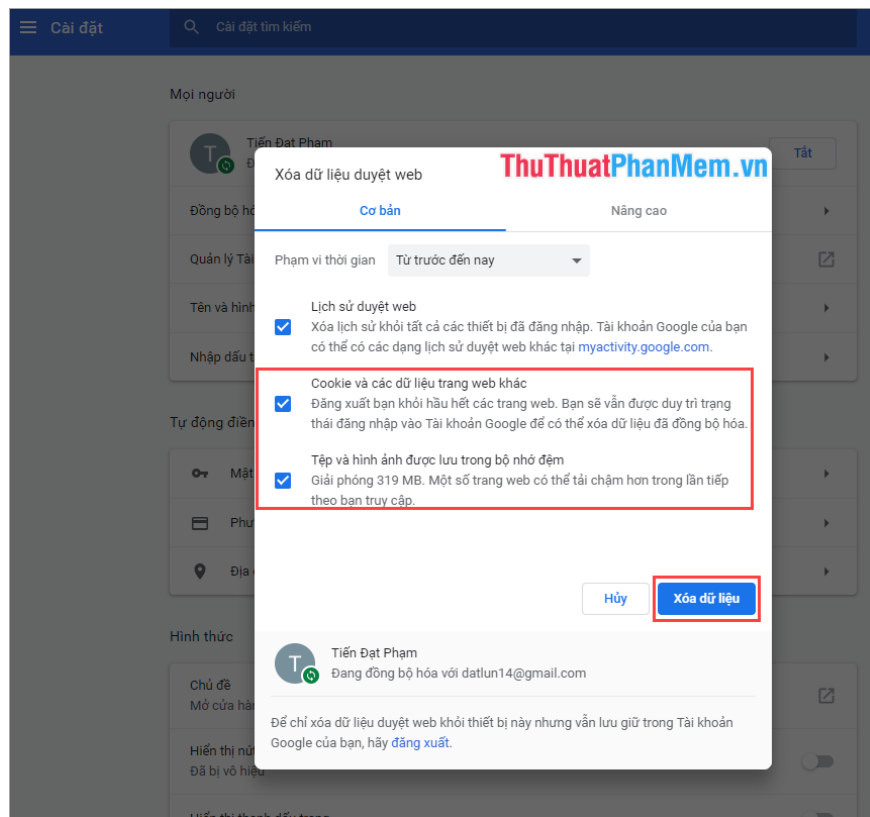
Cài đặt
Cài đặt tìm kiếm

Mọi người
Tiến Đạt Phạm
Tắt
Đồng bộ hó
Quản lý Tài
Tên và hình
Nhập dấu t

Tự động điền
Mật
Phư
Địa

Hình thức
Chủ đề
Mở cửa hàn
Hiển thị nút
Đã bị vô hiệu

Xóa dữ liệu duyệt web
ThuThuatPhanMem.vn
Cơ bản
Nâng cao
Phạm vi thời gian
Từ trước đến nay

Lịch sử duyệt web
Xóa lịch sử khỏi tất cả các thiết bị đã đăng nhập. Tài khoản Google của bạn có thể có các dạng lịch sử duyệt web khác tại myactivity.google.com.

Cookie và các dữ liệu trang web khác
Đăng xuất bạn khỏi hầu hết các trang web. Bạn sẽ vẫn được duy trì trạng thái đăng nhập vào Tài khoản Google để có thể xóa dữ liệu đã đồng bộ hóa.

Tệp và hình ảnh được lưu trong bộ nhớ đệm
Giải phóng 319 MB. Một số trang web có thể tải chậm hơn trong lần tiếp theo bạn truy cập.

Hủy
Xóa dữ liệu

Tiến Đạt Phạm
Đang đồng bộ hóa với datlun14@gmail.com

Để chỉ xóa dữ liệu duyệt web khỏi thiết bị này nhưng vẫn lưu giữ trong Tài khoản Google của bạn, hãy đăng xuất.